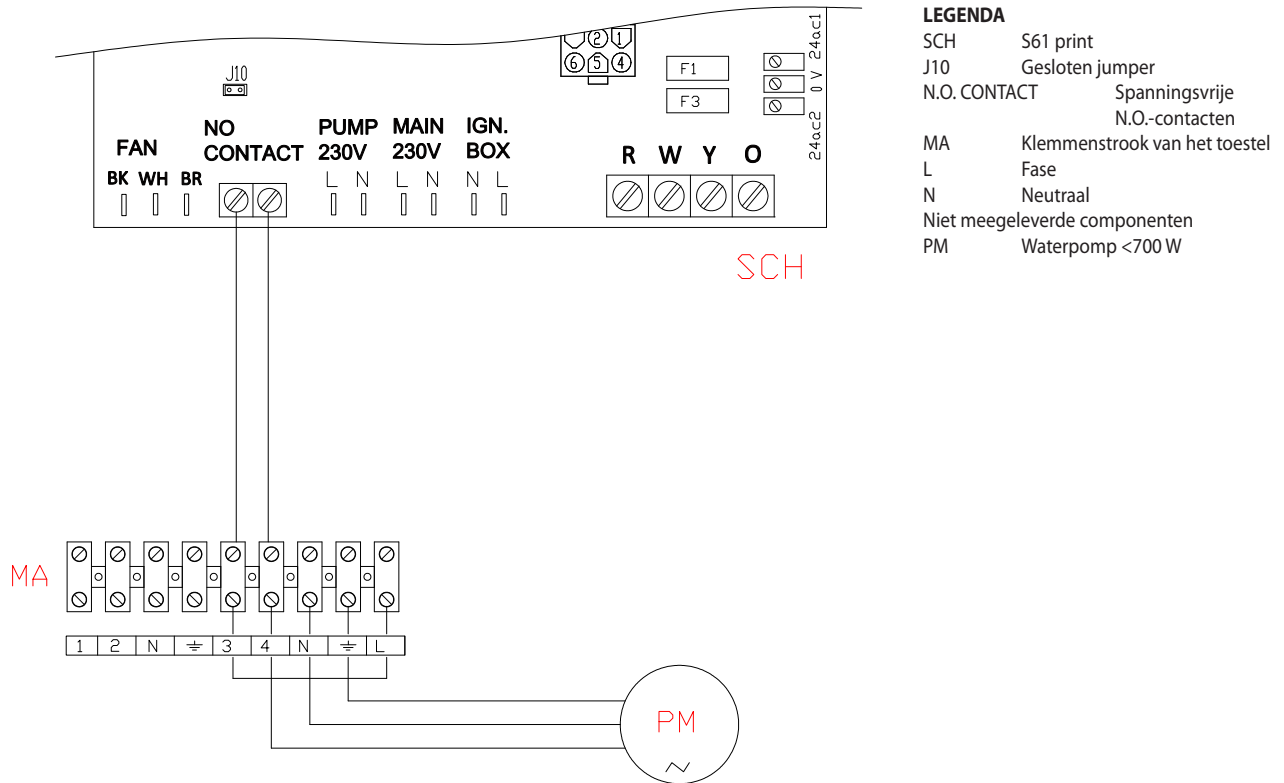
J10

FAN
BK WH BR

NO
CONTACT

PUMP
230V
L N

MAIN
230V
L N

IGN.
BOX
N L

2 1
6 5 4

F1
F3

24ac1
0 V
24ac2

R W Y O

SCH

MA

| 1 | 2 | N | ⏚ | 3 | 4 | N | ⏚ | L |
|---|---|---|---|---|---|---|---|---|

PM
~

LEGENDA
SCH S61 print
J10 Gesloten jumper
N.O. CONTACT Spanningsvrije N.O.-contacten
MA Klemmenstrook van het toestel
L Fase
N Neutraal
Niet meegeleverde componenten
PM Waterpomp <700 W